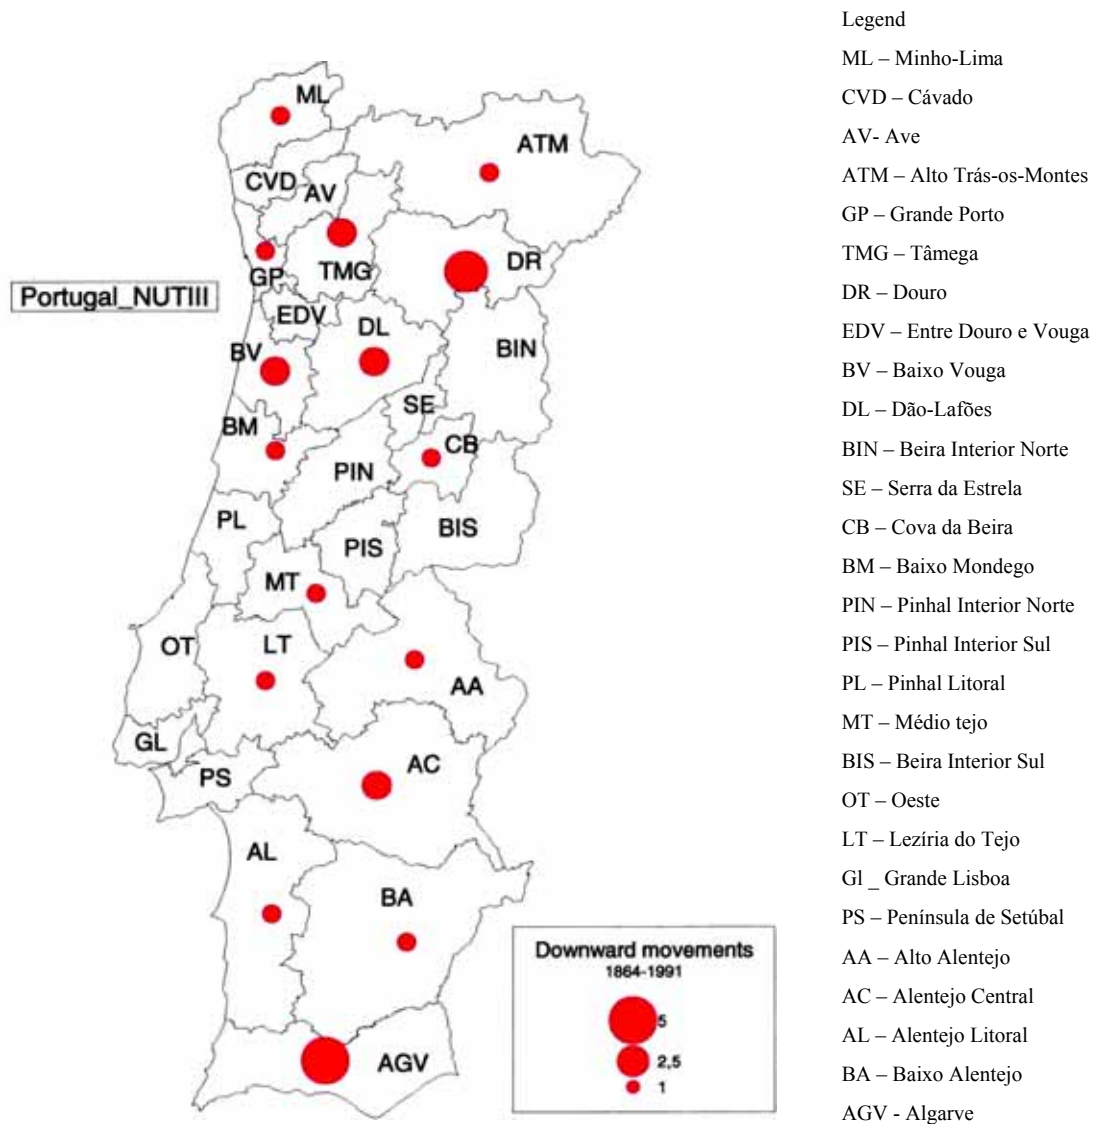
Portugal_NUTIII

ML
ATM
CVD
AV
GP
TMG
DR
EDV
DL
BV
BIN
SE
BM
CB
PIN
PL
BIS
PIS
MT
OT
LT
AA
GL
PS
AC
AL
BA
AGV

Downward movements
1864-1991
5
2,5
1

Legend
ML – Minho-Lima
CVD – Cávado
AV- Ave
ATM – Alto Trás-os-Montes
GP – Grande Porto
TMG – Tâmega
DR – Douro
EDV – Entre Douro e Vouga
BV – Baixo Vouga
DL – Dão-Lafões
BIN – Beira Interior Norte
SE – Serra da Estrela
CB – Cova da Beira
BM – Baixo Mondego
PIN – Pinhal Interior Norte
PIS – Pinhal Interior Sul
PL – Pinhal Litoral
MT – Médio tejo
BIS – Beira Interior Sul
OT – Oeste
LT – Lezíria do Tejo
Gl _ Grande Lisboa
PS – Península de Setúbal
AA – Alto Alentejo
AC – Alentejo Central
AL – Alentejo Litoral
BA – Baixo Alentejo
AGV - Algarve